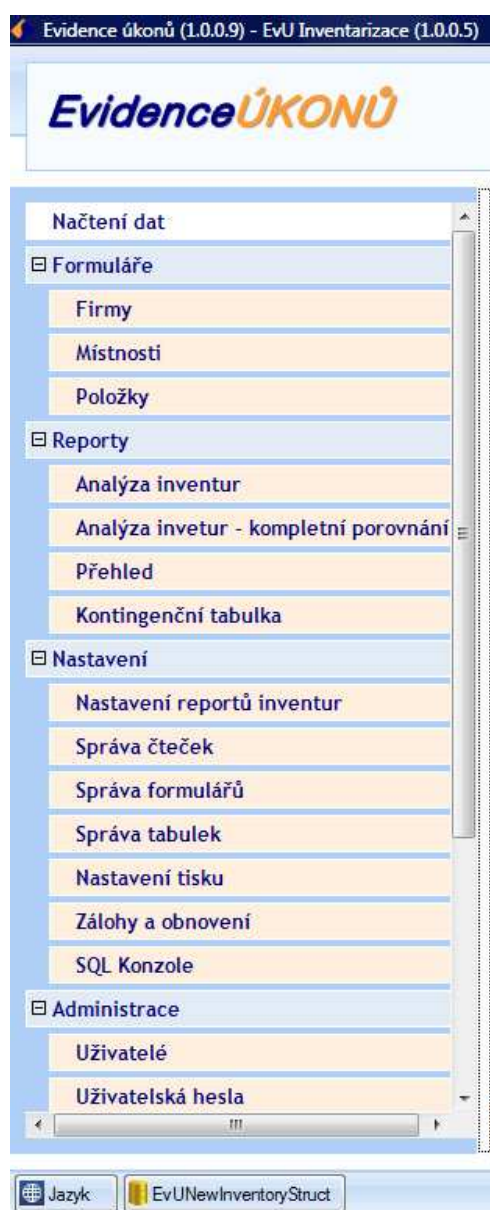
Evidence úkonů (1.0.0.9) - EvU Inventarizace (1.0.0.5)

EvidenceÚKONŮ

Načtení dat
⊟ Formuláře
Firmy
Místnosti
Položky
⊟ Reporty
Analýza inventur
Analýza invetur - kompletní porovnání
Přehled
Kontingenční tabulka
⊟ Nastavení
Nastavení reportů inventur
Správa čteček
Správa formulářů
Správa tabulek
Nastavení tisku
Zálohy a obnovení
SQL Konzole
⊟ Administrace
Uživatelé
Uživatelská hesla

Jazyk
EvUNewInventoryStruct